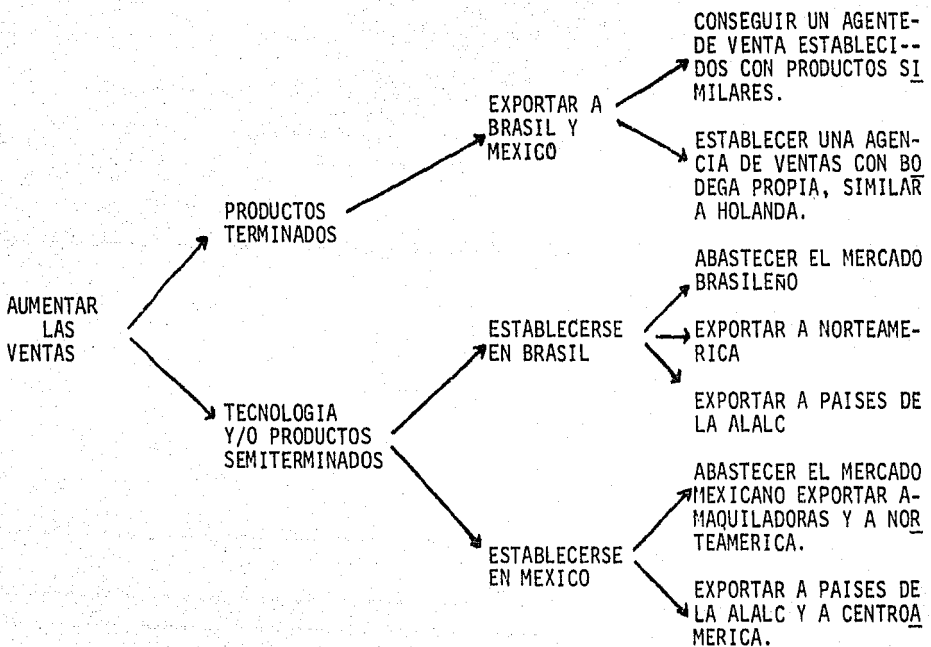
AUMENTAR LAS VENTAS

PRODUCTOS TERMINADOS

EXPORTAR A BRASIL Y MEXICO

CONSEGUIR UN AGENTE DE VENTA ESTABLECI-DOS CON PRODUCTOS SIMILARES.

ESTABLECER UNA AGENCIA DE VENTAS CON BODEGA PROPIA, SIMILAR A HOLANDA.

TECNOLOGIA Y/O PRODUCTOS SEMITERMINADOS

ESTABLECERSE EN BRASIL

ABASTECER EL MERCADO BRASILEÑO

EXPORTAR A NORTEAMERICA

EXPORTAR A PAISES DE LA ALALC

ESTABLECERSE EN MEXICO

ABASTECER EL MERCADO MEXICANO EXPORTAR A-MAQUILADORAS Y A NORTEAMERICA.

EXPORTAR A PAISES DE LA ALALC Y A CENTROAMERICA.